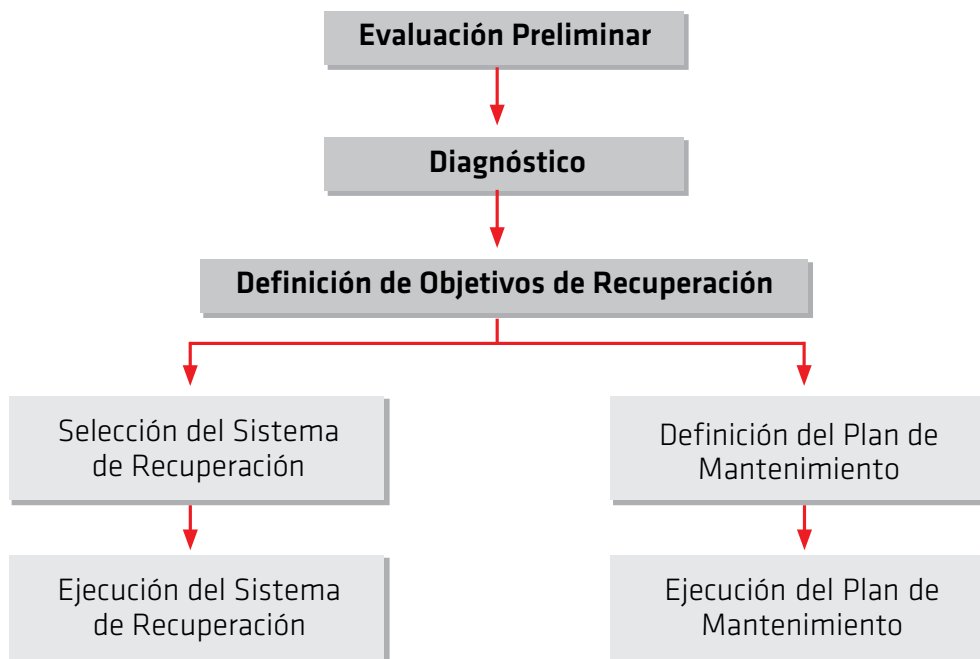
Evaluación Preliminar

Diagnóstico

Definición de Objetivos de Recuperación

Selección del Sistema de Recuperación

Ejecución del Sistema de Recuperación

Definición del Plan de Mantenimiento

Ejecución del Plan de Mantenimiento